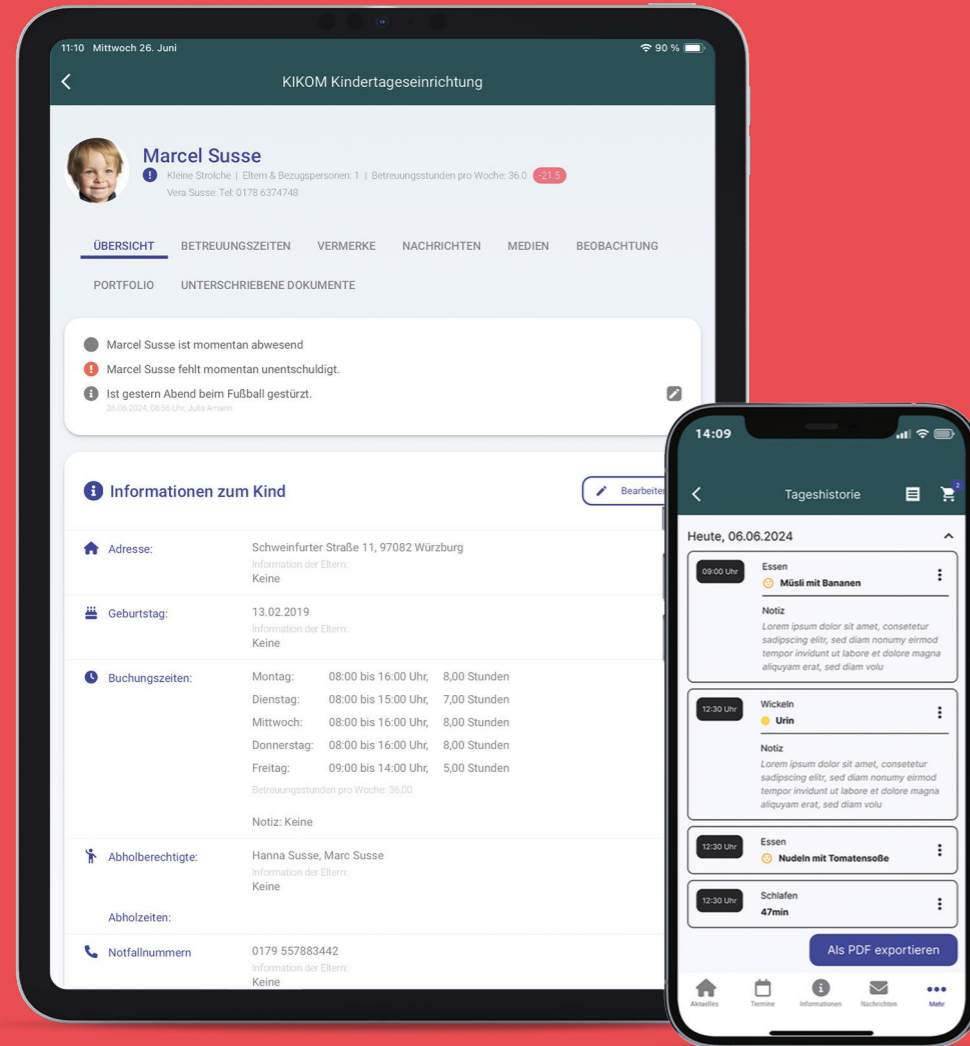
11:10 Mittwoch 26. Juni

90 %

KIKOM Kindertageseinrichtung

Marcel Susse

Kleine Strolche | Eltern & Bezugspersonen: 1 | Betreuungsstunden pro Woche: 36.0 -21.5

Vera Susse: Tel: 0178 6374748

ÜBERSICHT BETREUUNGSZEITEN VERMERKE NACHRICHTEN MEDIEN BEOBACHTUNG

PORTFOLIO UNTERSCHRIEBENE DOKUMENTE

Marcel Susse ist momentan abwesend

Marcel Susse fehlt momentan unentschuldigt.

Ist gestern Abend beim Fußball gestürzt.

26.06.2024, 08:56 Uhr, Julia Amann

Informationen zum Kind

Bearbeiten

Adresse: Schweinfurter Straße 11, 97082 Würzburg

Information der Eltern:

Keine

Geburtstag: 13.02.2019

Information der Eltern:

Keine

Buchungszeiten:

| | | |
|---|---|---|
| Montag: | 08:00 bis 16:00 Uhr, | 8,00 Stunden |
| Dienstag: | 08:00 bis 15:00 Uhr, | 7,00 Stunden |
| Mittwoch: | 08:00 bis 16:00 Uhr, | 8,00 Stunden |
| Donnerstag: | 08:00 bis 16:00 Uhr, | 8,00 Stunden |
| Freitag: | 09:00 bis 14:00 Uhr, | 5,00 Stunden |

Betreuungsstunden pro Woche: 36.00

Notiz: Keine

Abholberechtigte: Hanna Susse, Marc Susse

Information der Eltern:

Keine

Abholzeiten:

Notfallnummern 0179 557883442

Information der Eltern:

Keine

14:09

Tageshistorie

2

Heute, 06.06.2024

09:00 Uhr Essen

Müsli mit Bananen

Notiz

Lorem ipsum dolor sit amet, consetetur sadipscing elitr, sed diam nonumy eirmod tempor invidunt ut labore et dolore magna aliquyam erat, sed diam volu

12:30 Uhr Wickeln

Urin

Notiz

Lorem ipsum dolor sit amet, consetetur sadipscing elitr, sed diam nonumy eirmod tempor invidunt ut labore et dolore magna aliquyam erat, sed diam volu

12:30 Uhr Essen

Nudeln mit Tomatensoße

12:30 Uhr Schlafen

47min

Als PDF exportieren

Aktuelles Termine Informationen Nachrichten Mehr